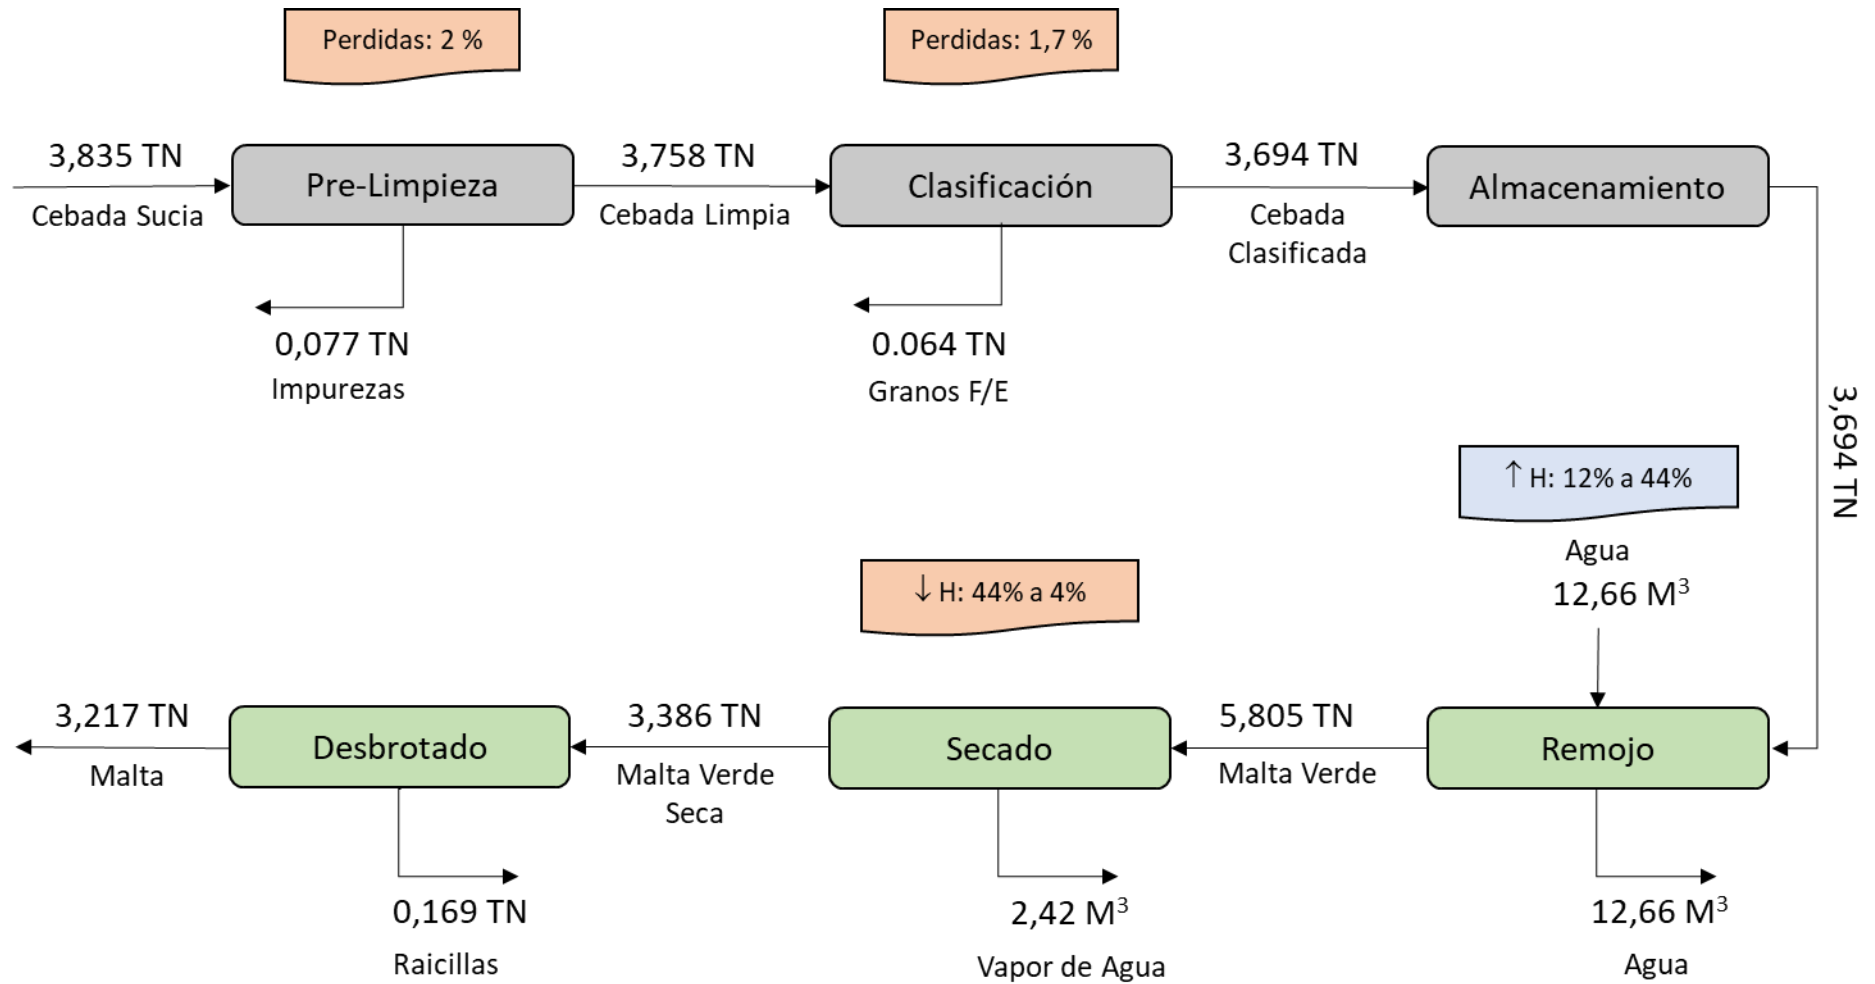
Perdidas: 2 %

Perdidas: 1,7 %

3,835 TN
Cebada Sucia

Pre-Limpieza

3,758 TN
Cebada Limpia

Clasificación

3,694 TN
Cebada Clasificada

Almacenamiento

0,077 TN
Impurezas

0.064 TN
Granos F/E

3,694 TN

↑ H: 12% a 44%

Agua
12,66 M$^3$

↓ H: 44% a 4%

3,217 TN
Malta

Desbrotado

3,386 TN
Malta Verde Seca

Secado

5,805 TN
Malta Verde

Remojo

0,169 TN
Raicillas

2,42 M$^3$
Vapor de Agua

12,66 M$^3$
Agua